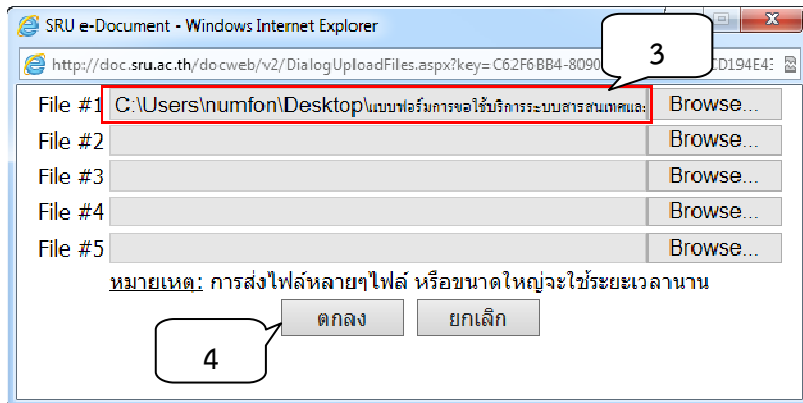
SRU e-Document - Windows Internet Explorer

http://doc.sru.ac.th/docweb/v2/DialogUploadFiles.aspx?key= C62F6BB4-8090 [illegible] CD194E43

3

File #1 C:\Users\numfon\Desktop\แบบฟอร์มการขอใช้บริการระบบสารสนเทศและ Browse...

File #2 Browse...

File #3 Browse...

File #4 Browse...

File #5 Browse...

หมายเหตุ: การส่งไฟล์หลายๆไฟล์ หรือขนาดใหญ่จะใช้ระยะเวลานาน

ตกลง ยกเลิก

4